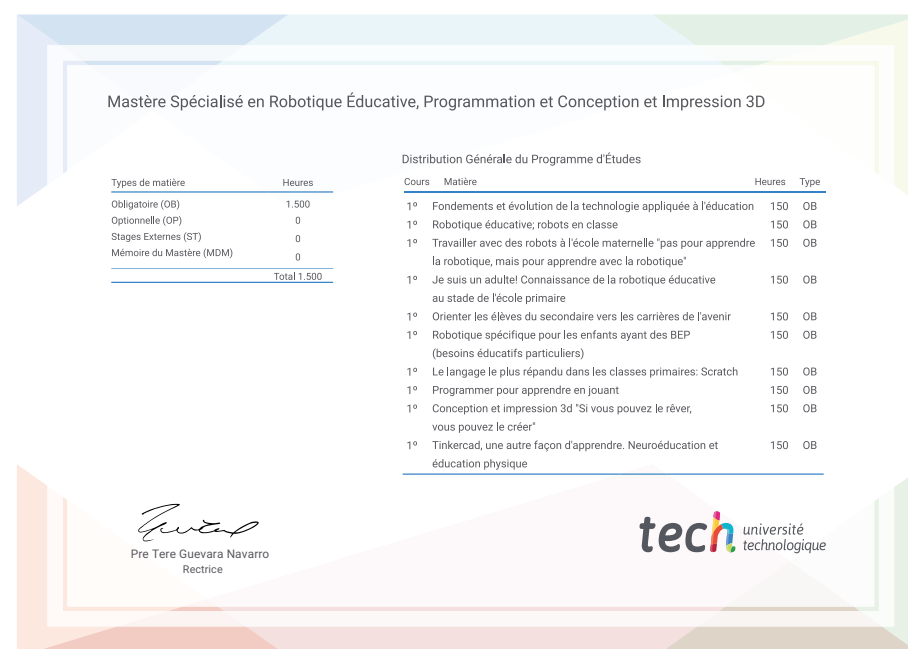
Mastère Spécialisé en Robotique Éducative, Programmation et Conception et Impression 3D

| Types de matière | Heures |
|---|---|
| Obligatoire (OB) | 1.500 |
| Optionnelle (OP) | 0 |
| Stages Externes (ST) | 0 |
| Mémoire du Mastère (MDM) | 0 |
| | Total 1.500 |

Distribution Générale du Programme d'Études

| Cours | Matière | Heures | Type |
|---|---|---|---|
| 1º | Fondements et évolution de la technologie appliquée à l'éducation | 150 | OB |
| 1º | Robotique éducative; robots en classe | 150 | OB |
| 1º | Travailler avec des robots à l'école maternelle "pas pour apprendre la robotique, mais pour apprendre avec la robotique" | 150 | OB |
| 1º | Je suis un adulte! Connaissance de la robotique éducative au stade de l'école primaire | 150 | OB |
| 1º | Orienter les élèves du secondaire vers les carrières de l'avenir | 150 | OB |
| 1º | Robotique spécifique pour les enfants ayant des BEP (besoins éducatifs particuliers) | 150 | OB |
| 1º | Le langage le plus répandu dans les classes primaires: Scratch | 150 | OB |
| 1º | Programmer pour apprendre en jouant | 150 | OB |
| 1º | Conception et impression 3d "Si vous pouvez le rêver, vous pouvez le créer" | 150 | OB |
| 1º | Tinkercad, une autre façon d'apprendre. Neuroéducation et éducation physique | 150 | OB |

Pre Tere Guevara Navarro
Rectrice

tech université technologique